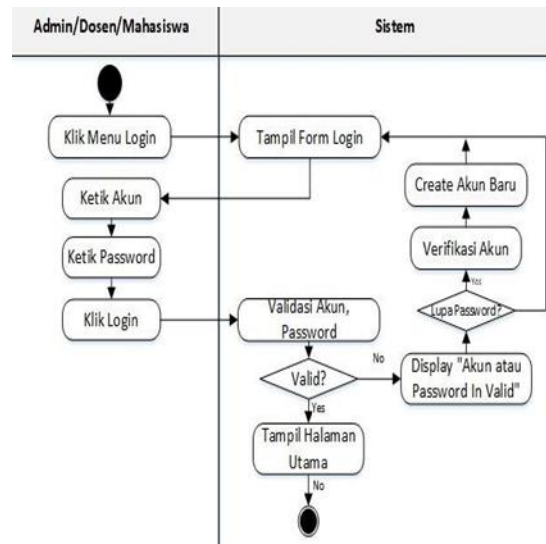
Admin/Dosen/Mahasiswa

Sistem

Klik Menu Login

Tampil Form Login

Ketik Akun

Ketik Password

Klik Login

Create Akun Baru

Verifikasi Akun

Yes

Lupa Password?

Validasi Akun, Password

No

Valid?

Display "Akun atau Password In Valid"

Yes

Tampil Halaman Utama

No